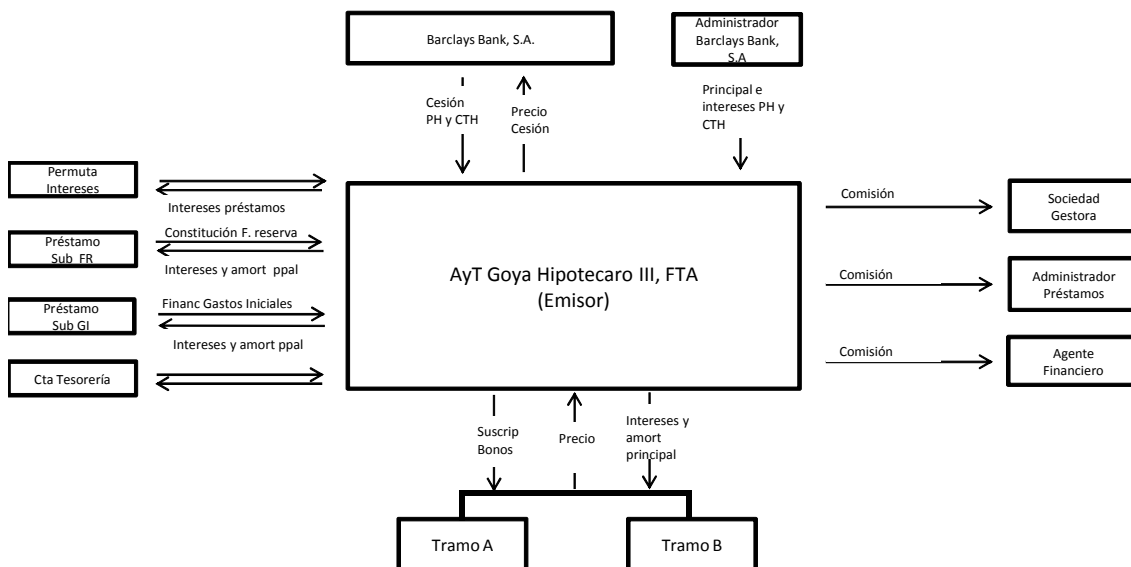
Barclays Bank, S.A.

Administrador Barclays Bank, S.A

Cesión PH y CTH

Precio Cesión

Principal e intereses PH y CTH

Permuta Intereses

Intereses préstamos

Préstamo Sub FR

Constitución F. reserva

Intereses y amort ppal

Préstamo Sub GI

Financ Gastos Iniciales

Intereses y amort ppal

Cta Tesorería

AyT Goya Hipotecaro III, FTA
(Emisor)

Comisión

Sociedad Gestora

Comisión

Administrador Préstamos

Comisión

Agente Financiero

Suscrip Bonos

Precio

Intereses y amort principal

Tramo A

Tramo B